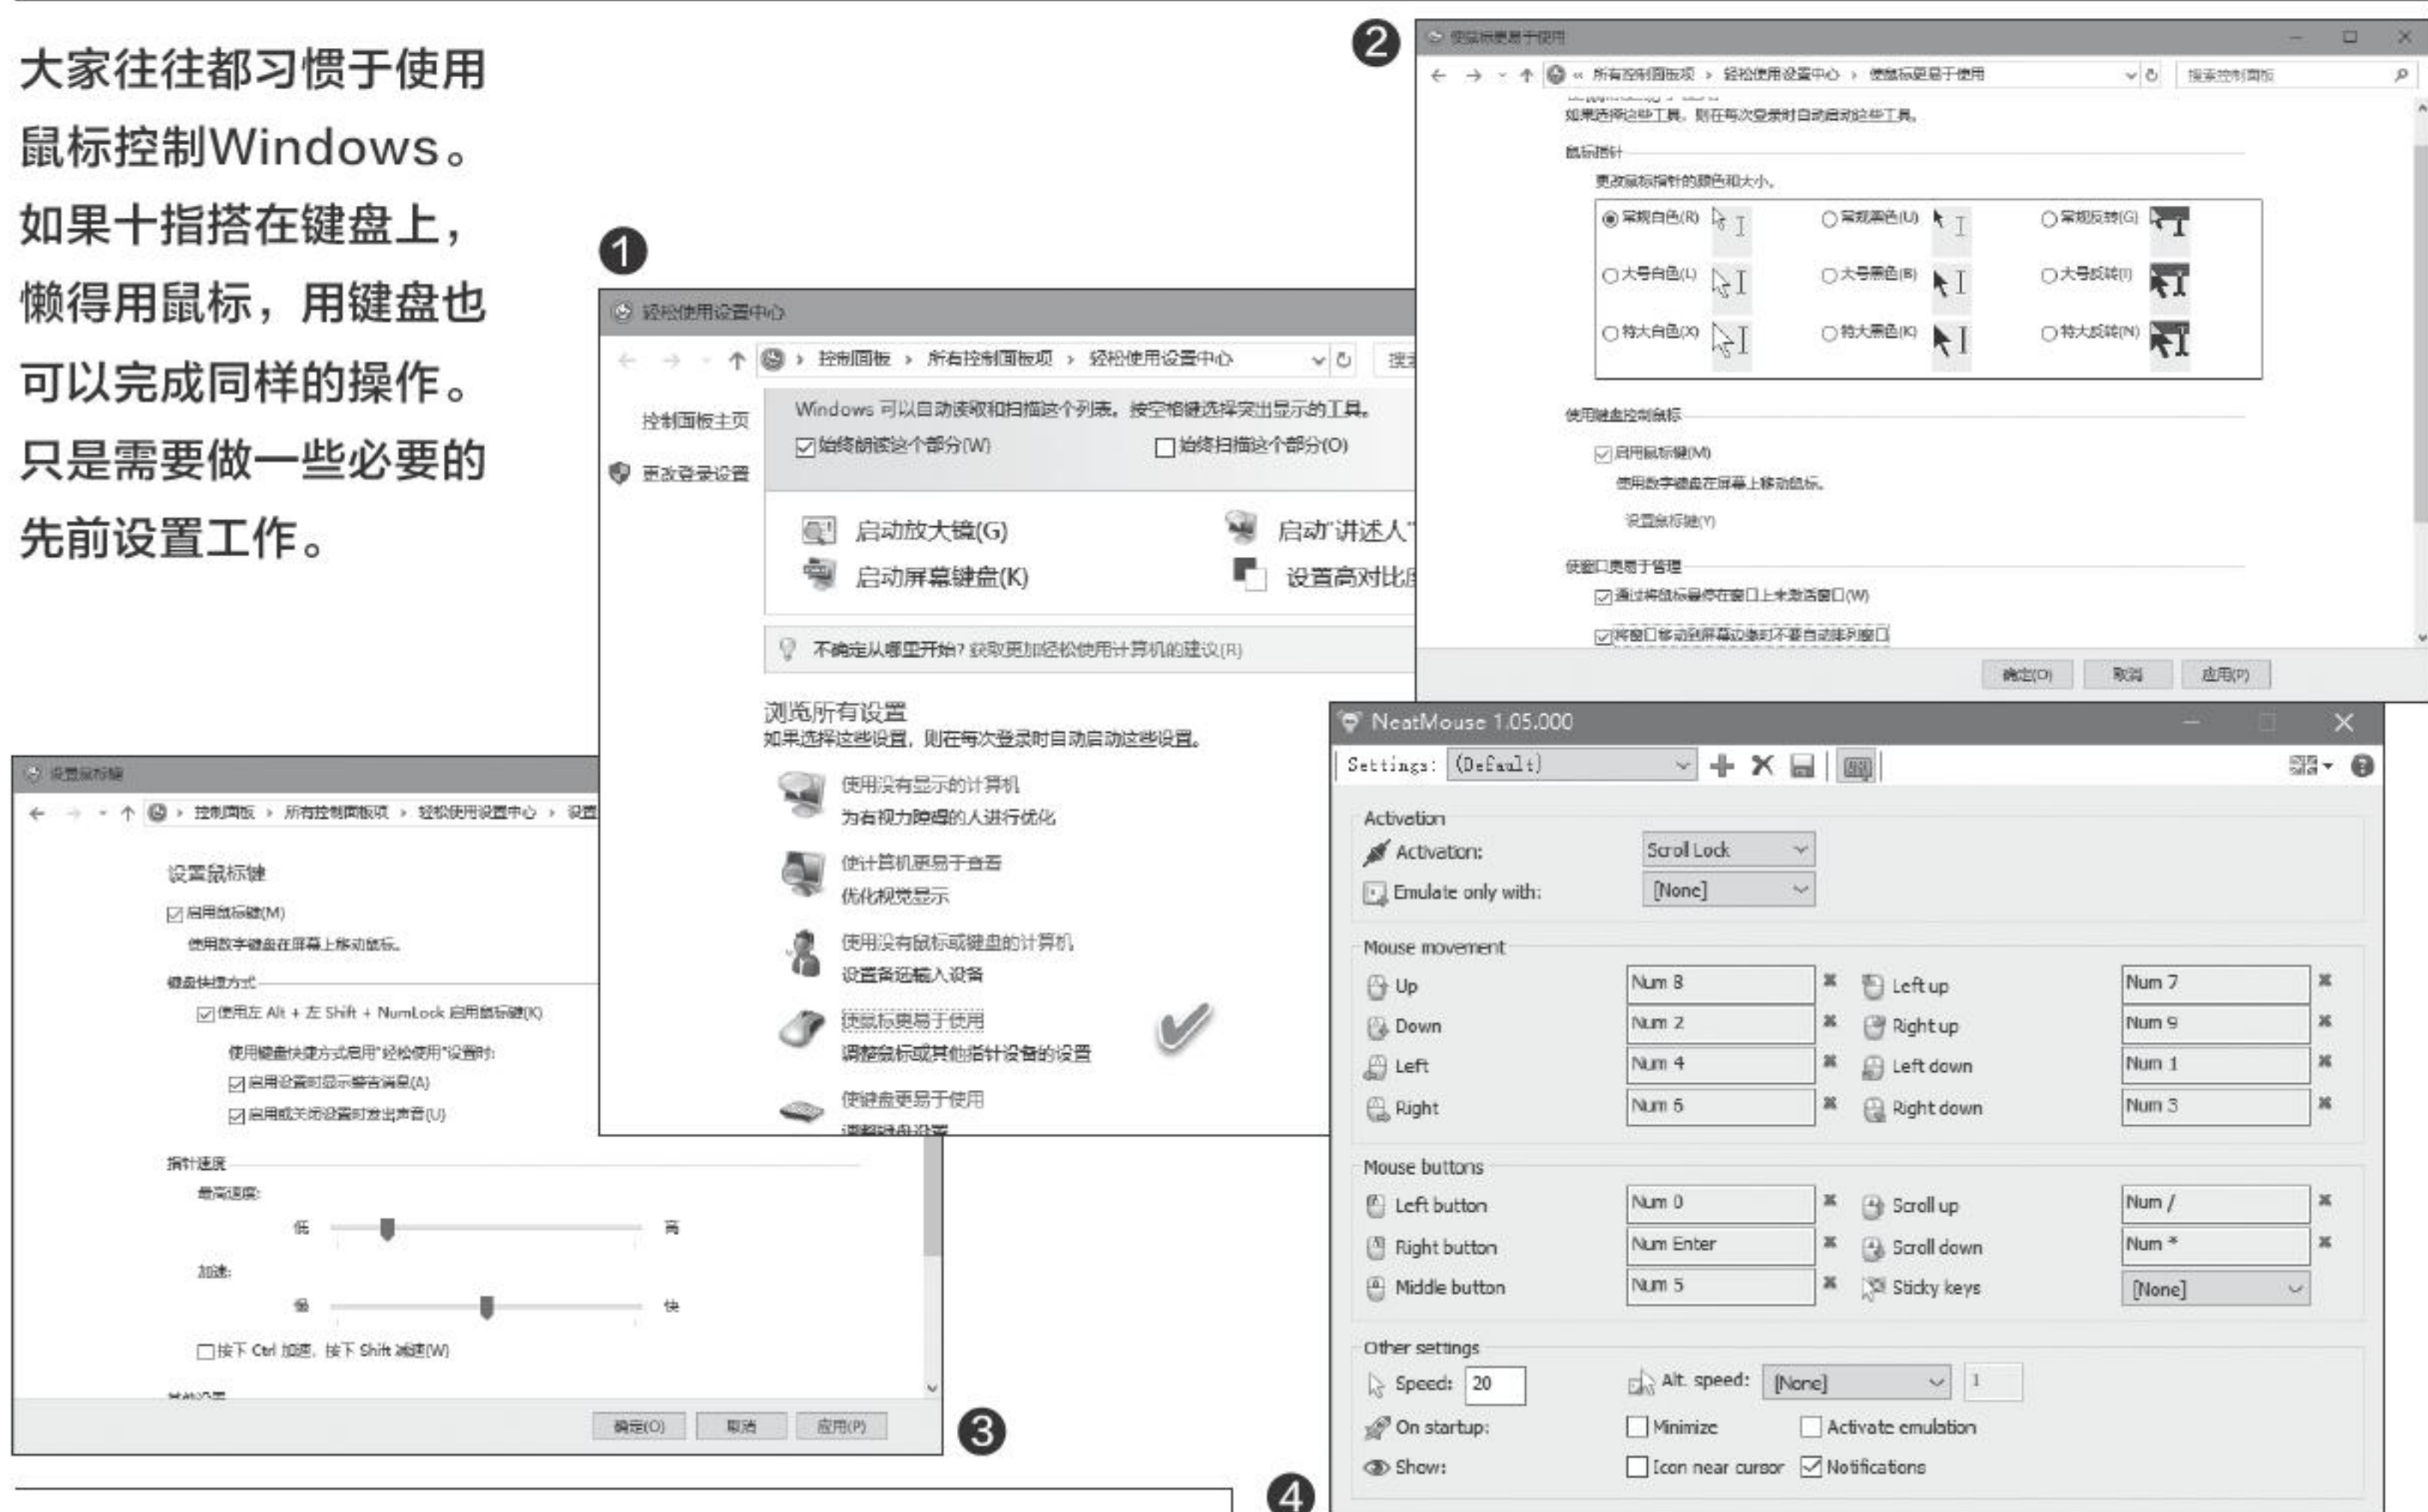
大家往往都习惯于使用鼠标控制Windows。如果十指搭在键盘上，懒得用鼠标，用键盘也可以完成同样的操作。只是需要做一些必要的先前设置工作。

❶

轻松使用设置中心

控制面板 › 所有控制面板项 › 轻松使用设置中心

控制面板主页
更改登录设置

Windows 可以自动读取和扫描这个列表。按空格键选择突出显示的工具。
☑始终朗读这个部分(W) ☐始终扫描这个部分(O)

启动放大镜(G)
启动"讲述人"
启动屏幕键盘(K)
设置高对比度

不确定从哪里开始？获取更加轻松使用计算机的建议(R)

浏览所有设置
如果选择这些设置，则在每次登录时自动启动这些设置。

使用没有显示的计算机
为有视力障碍的人进行优化

使计算机更易于查看
优化视觉显示

使用没有鼠标或键盘的计算机
设置备选输入设备

使鼠标更易于使用
调整鼠标或其他指针设备的设置

使键盘更易于使用
调整键盘设置

❷

使鼠标更易于使用

« 所有控制面板项 › 轻松使用设置中心 › 使鼠标更易于使用
搜索控制面板

如果选择这些工具，则在每次登录时自动启动这些工具。

鼠标指针
更改鼠标指针的颜色和大小。
◉常规白色(R) ○常规黑色(U) ○常规反转(G)
○大号白色(L) ○大号黑色(B) ○大号反转(I)
○特大白色(X) ○特大黑色(K) ○特大反转(N)

使用键盘控制鼠标
☑启用鼠标键(M)
使用数字键盘在屏幕上移动鼠标。
设置鼠标键(Y)

使窗口更易于管理
☑通过将鼠标悬停在窗口上来激活窗口(W)
☑将窗口移动到屏幕边缘时不要自动排列窗口

确定(O) 取消 应用(P)

❸

设置鼠标键

控制面板 › 所有控制面板项 › 轻松使用设置中心 › 设置

设置鼠标键
☑启用鼠标键(M)
使用数字键盘在屏幕上移动鼠标。

键盘快捷方式
☑使用左 Alt + 左 Shift + NumLock 启用鼠标键(K)
使用键盘快捷方式启用"轻松使用"设置时：
☑启用设置时显示警告消息(A)
☑启用或关闭设置时发出声音(U)

指针速度
最高速度：
低 高
加速：
慢 快
☐按下 Ctrl 加速，按下 Shift 减速(W)

其他设置

确定(O) 取消 应用(P)

❹

NeatMouse 1.05.000

Settings: (Default)

Activation
Activation: Scroll Lock
Emulate only with: [None]

Mouse movement
| Up | Num 8 | Left up | Num 7 |
|---|---|---|---|
| Down | Num 2 | Right up | Num 9 |
| Left | Num 4 | Left down | Num 1 |
| Right | Num 6 | Right down | Num 3 |

Mouse buttons
| Left button | Num 0 | Scroll up | Num / |
|---|---|---|---|
| Right button | Num Enter | Scroll down | Num * |
| Middle button | Num 5 | Sticky keys | [None] |

Other settings
Speed: 20 Alt. speed: [None] 1
On startup: ☐Minimize ☐Activate emulation
Show: ☐Icon near cursor ☑Notifications